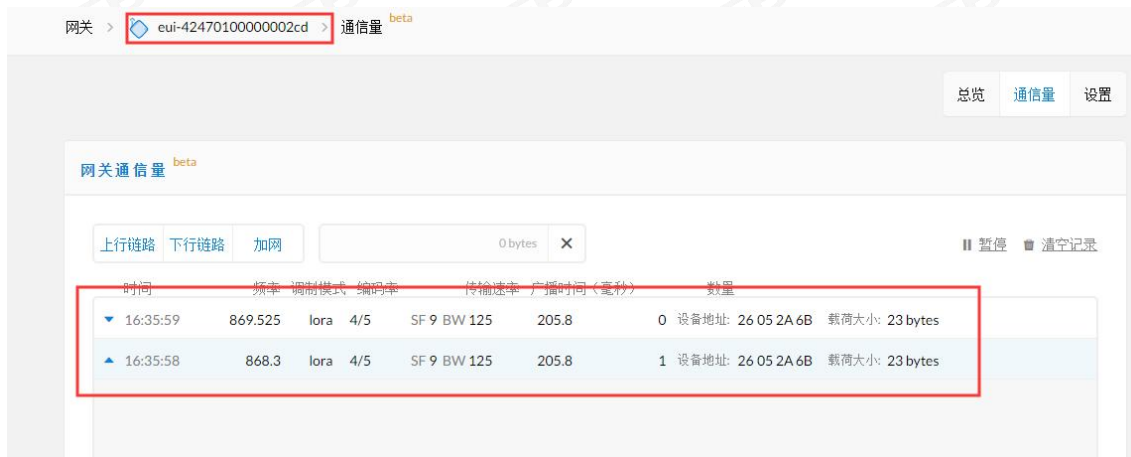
网关 > eui-42470100000002cd > 通信量 beta

总览 通信量 设置

网关通信量 beta

上行链路 下行链路 加网

0 bytes ✕

II 暂停 清空记录

| 时间 | 频率 | 调制模式 | 编码率 | 传输速率 | 广播时间（毫秒） | 数量 | | |
|---|---|---|---|---|---|---|---|---|
| ▼ 16:35:59 | 869.525 | lora | 4/5 | SF 9 BW 125 | 205.8 | 0 | 设备地址: 26 05 2A 6B | 载荷大小: 23 bytes |
| ▲ 16:35:58 | 868.3 | lora | 4/5 | SF 9 BW 125 | 205.8 | 1 | 设备地址: 26 05 2A 6B | 载荷大小: 23 bytes |